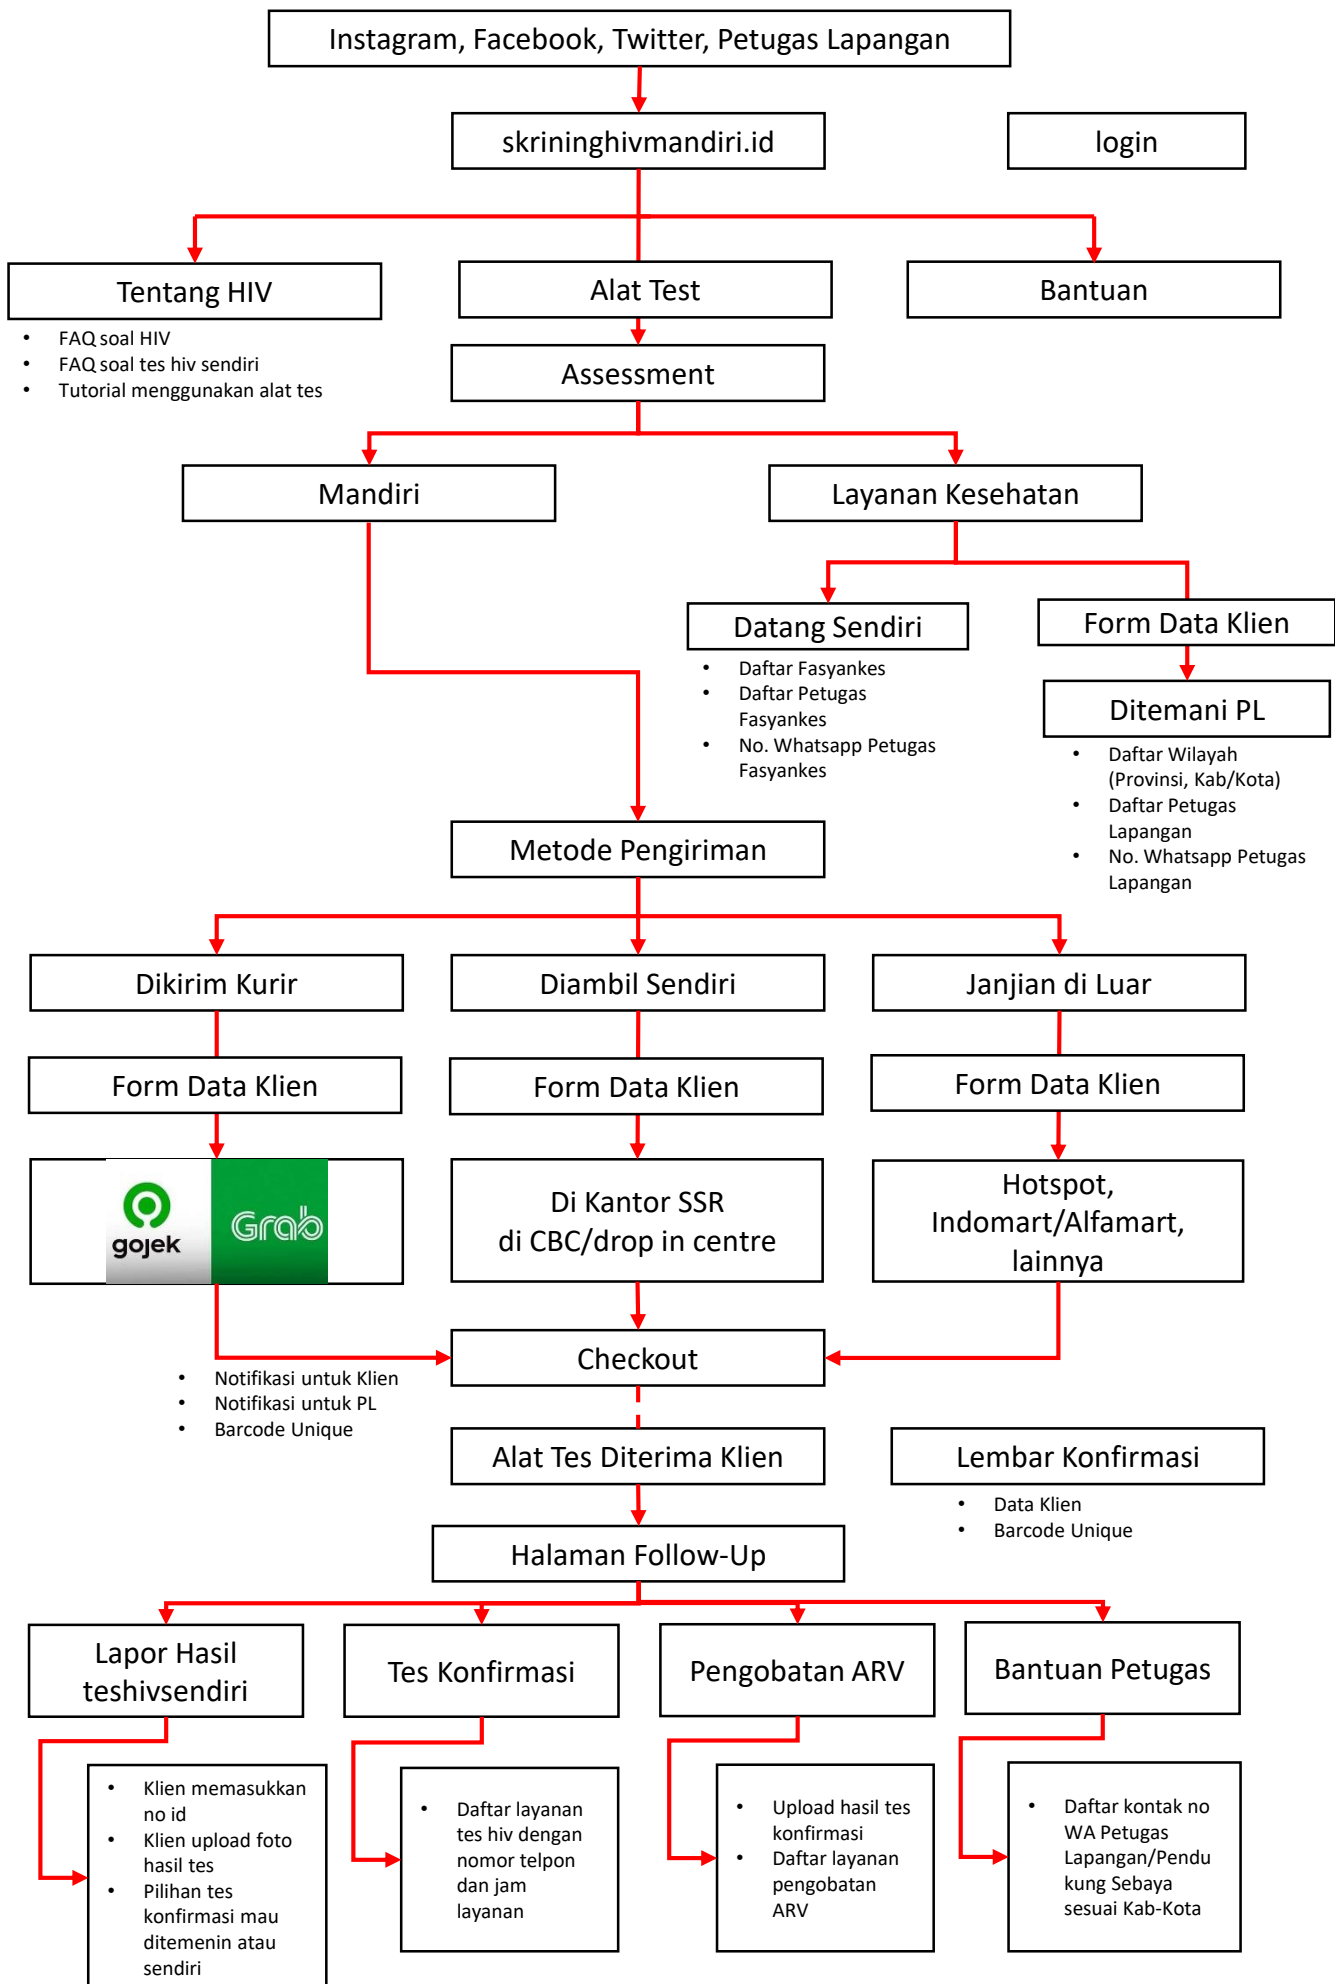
Instagram, Facebook, Twitter, Petugas Lapangan

skrininghivmandiri.id

login

Tentang HIV

- FAQ soal HIV
- FAQ soal tes hiv sendiri
- Tutorial menggunakan alat tes

Alat Test

Bantuan

Assessment

Mandiri

Layanan Kesehatan

Datang Sendiri

- Daftar Fasyankes
- Daftar Petugas Fasyankes
- No. Whatsapp Petugas Fasyankes

Form Data Klien

Ditemani PL

- Daftar Wilayah (Provinsi, Kab/Kota)
- Daftar Petugas Lapangan
- No. Whatsapp Petugas Lapangan

Metode Pengiriman

Dikirim Kurir

Diambil Sendiri

Janjian di Luar

Form Data Klien

Form Data Klien

Form Data Klien

gojek Grab

Di Kantor SSR di CBC/drop in centre

Hotspot, Indomart/Alfamart, lainnya

Checkout

- Notifikasi untuk Klien
- Notifikasi untuk PL
- Barcode Unique

Alat Tes Diterima Klien

Lembar Konfirmasi

- Data Klien
- Barcode Unique

Halaman Follow-Up

Lapor Hasil teshivsendiri

Tes Konfirmasi

Pengobatan ARV

Bantuan Petugas

- Klien memasukkan no id
- Klien upload foto hasil tes
- Pilihan tes konfirmasi mau ditemenin atau sendiri

- Daftar layanan tes hiv dengan nomor telpon dan jam layanan

- Upload hasil tes konfirmasi
- Daftar layanan pengobatan ARV

- Daftar kontak no WA Petugas Lapangan/Pendukung Sebaya sesuai Kab-Kota